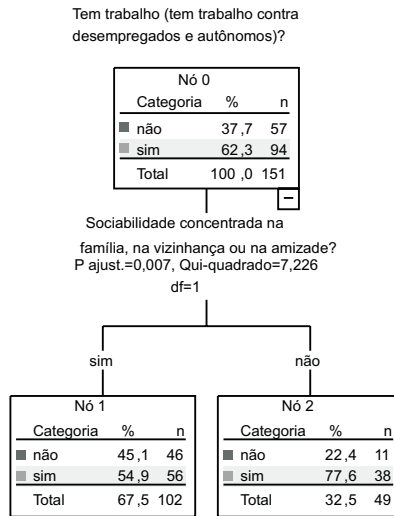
Tem trabalho (tem trabalho contra desempregados e autônomos)?

Nó 0

| Categoria | % | n |
|---|---|---|
| não | 37,7 | 57 |
| sim | 62,3 | 94 |
| Total | 100,0 | 151 |

−

Sociabilidade concentrada na família, na vizinhança ou na amizade?
P ajust.=0,007, Qui-quadrado=7,226
df=1

sim

não

Nó 1

| Categoria | % | n |
|---|---|---|
| não | 45,1 | 46 |
| sim | 54,9 | 56 |
| Total | 67,5 | 102 |

Nó 2

| Categoria | % | n |
|---|---|---|
| não | 22,4 | 11 |
| sim | 77,6 | 38 |
| Total | 32,5 | 49 |